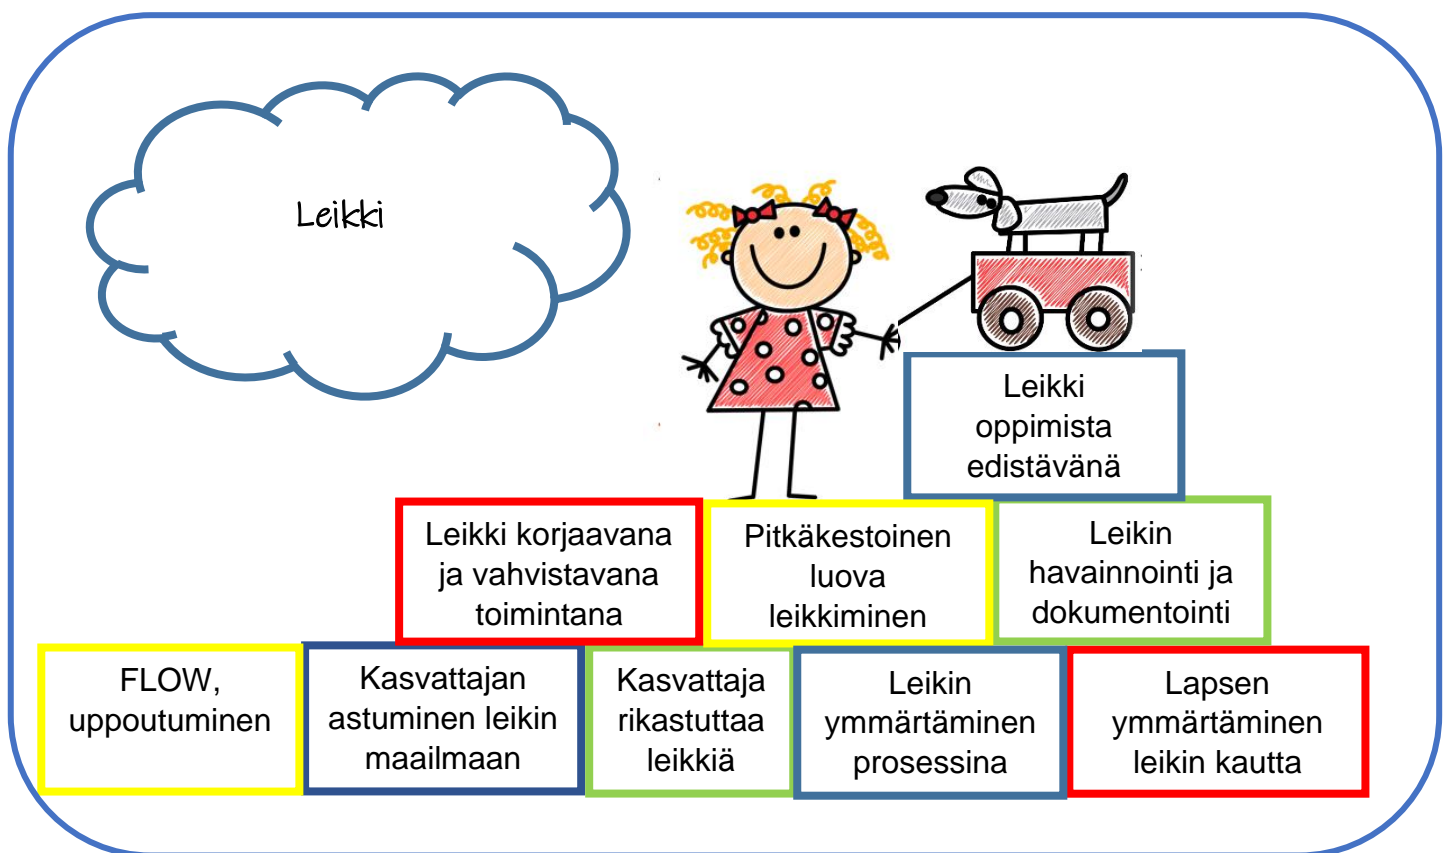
Leikki

Leikki oppimista edistävänä

Leikki korjaavana ja vahvistavana toimintana

Pitkäkestoinen luova leikkiminen

Leikin havainnointi ja dokumentointi

FLOW, uppoutuminen

Kasvattajan astuminen leikin maailmaan

Kasvattaja rikastuttaa leikkiä

Leikin ymmärtäminen prosessina

Lapsen ymmärtäminen leikin kautta